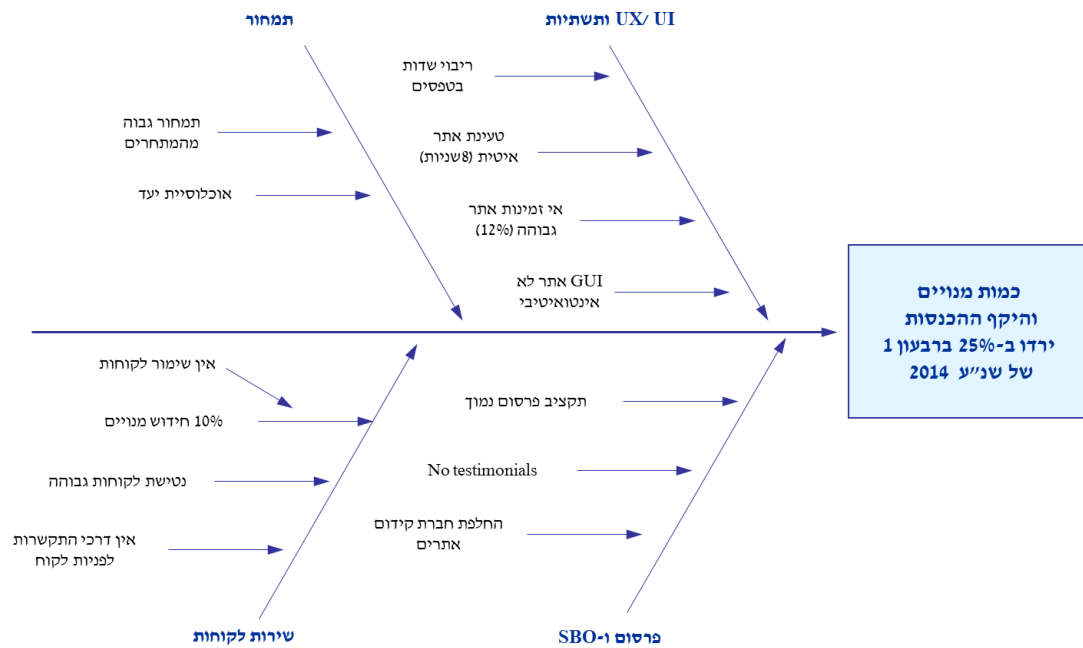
תמחור

UX/ UI ותשתיות

ריבוי שדות בטפסים

תמחור גבוה מהמתחרים

טעינת אתר איטית (8שניות)

אוכלוסיית יעד

אי זמינות אתר גבוהה (12%)

GUI אתר לא אינטואיטיבי

כמות מנויים והיקף ההכנסות ירדו ב-25% ברבעון 1 של שנ"ע 2014

אין שימור לקוחות

10% חידוש מנויים

נטישת לקוחות גבוהה

אין דרכי התקשרות לפניות לקוח

תקציב פרסום נמוך

No testimonials

החלפת חברת קידום אתרים

שירות לקוחות

פרסום ו-SBO